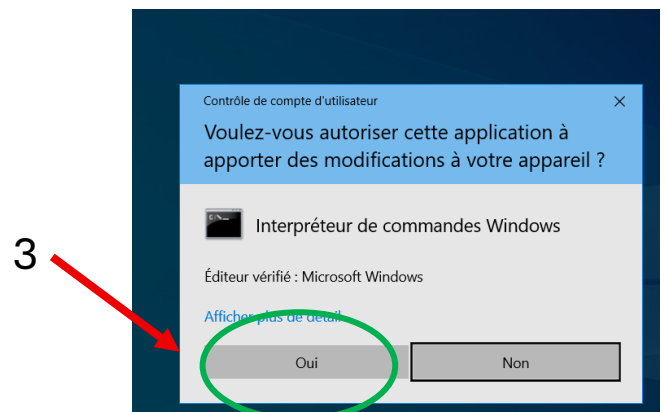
Contrôle de compte d'utilisateur

×

Voulez-vous autoriser cette application à apporter des modifications à votre appareil ?

Interpréteur de commandes Windows

Éditeur vérifié : Microsoft Windows

Afficher plus de détails

3

Oui

Non